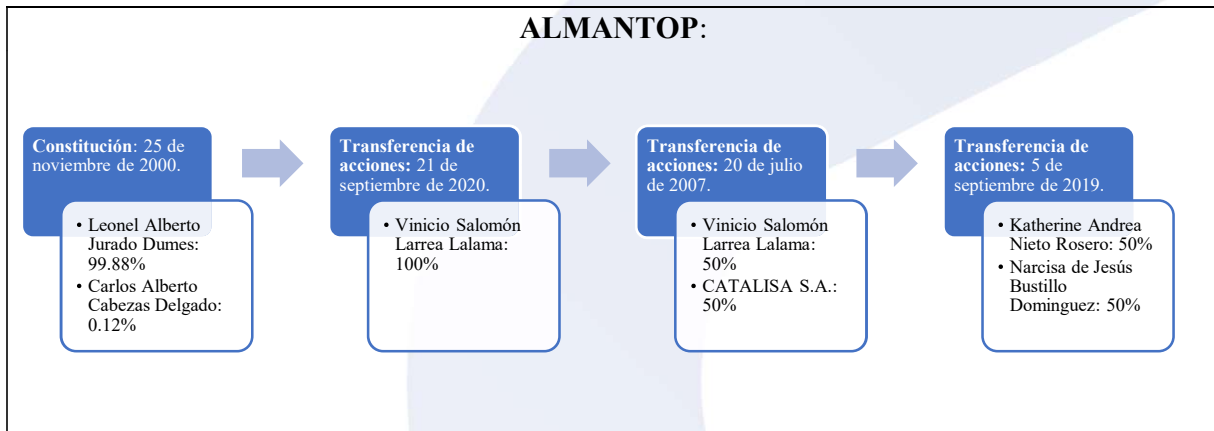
**ALMANTOP**:

**Constitución**: 25 de noviembre de 2000.

• Leonel Alberto Jurado Dumes: 99.88%
• Carlos Alberto Cabezas Delgado: 0.12%

**Transferencia de acciones:** 21 de septiembre de 2020.

• Vinicio Salomón Larrea Lalama: 100%

**Transferencia de acciones:** 20 de julio de 2007.

• Vinicio Salomón Larrea Lalama: 50%
• CATALISA S.A.: 50%

**Transferencia de acciones:** 5 de septiembre de 2019.

• Katherine Andrea Nieto Rosero: 50%
• Narcisa de Jesús Bustillo Dominguez: 50%